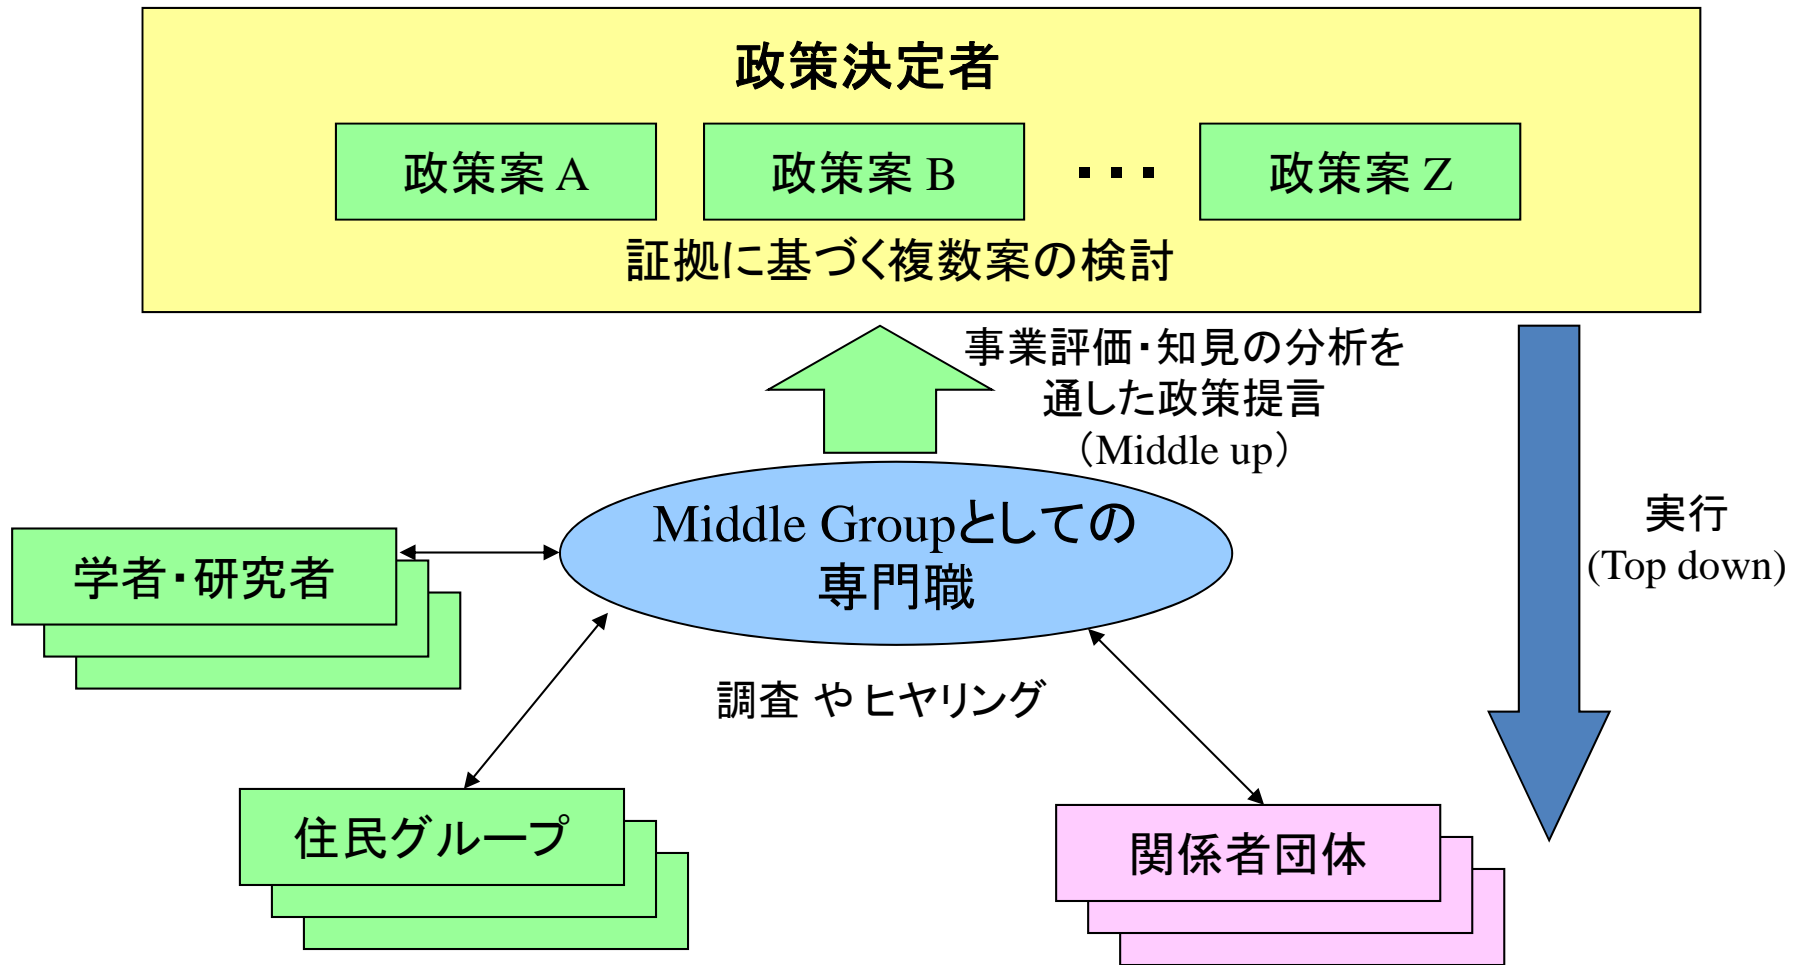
政策決定者

政策案 A

政策案 B

・・・

政策案 Z

証拠に基づく複数案の検討

事業評価・知見の分析を通した政策提言（Middle up）

実行 (Top down)

Middle Groupとしての専門職

学者・研究者

調査 やヒヤリング

住民グループ

関係者団体